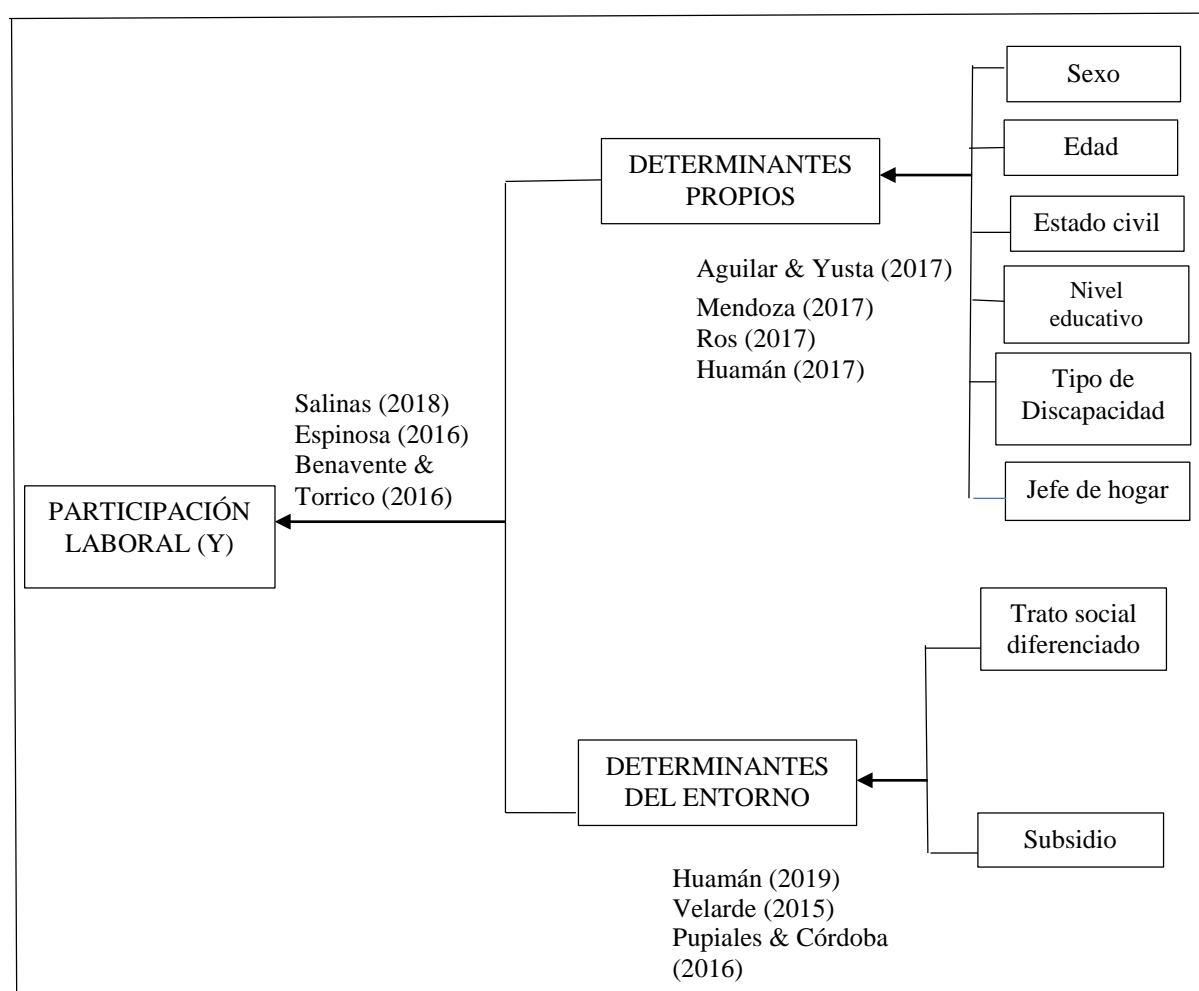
Sexo

Edad

DETERMINANTES PROPIOS

Estado civil

Aguilar & Yusta (2017)
Mendoza (2017)
Ros (2017)
Huamán (2017)

Nivel educativo

Tipo de Discapacidad

Salinas (2018)
Espinosa (2016)
Benavente & Torrico (2016)

Jefe de hogar

PARTICIPACIÓN LABORAL (Y)

Trato social diferenciado

DETERMINANTES DEL ENTORNO

Subsidio

Huamán (2019)
Velarde (2015)
Pupiales & Córdoba (2016)